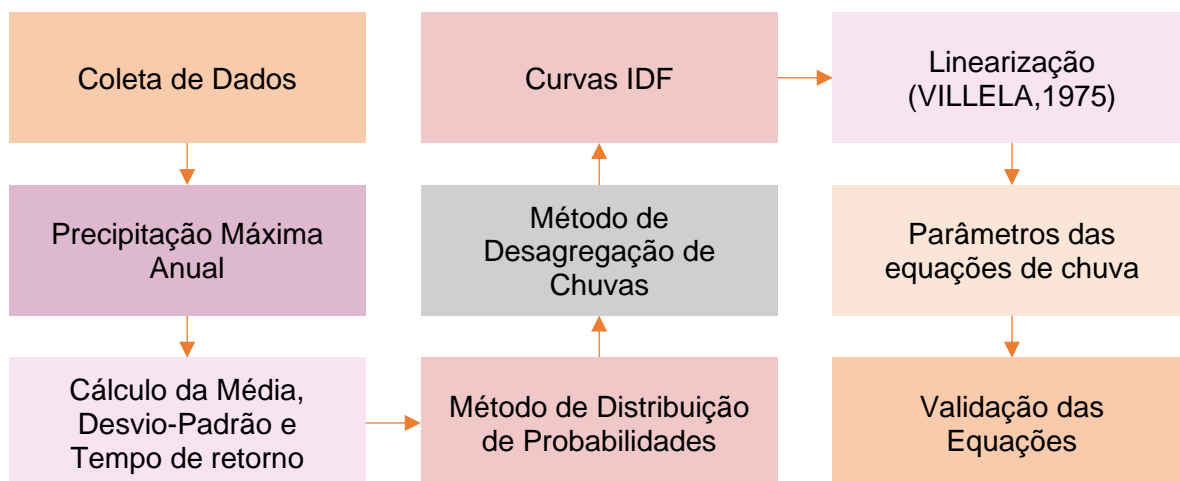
Coleta de Dados

Precipitação Máxima Anual

Cálculo da Média, Desvio-Padrão e Tempo de retorno

Método de Distribuição de Probabilidades

Método de Desagregação de Chuvas

Curvas IDF

Linearização (VILLELA,1975)

Parâmetros das equações de chuva

Validação das Equações